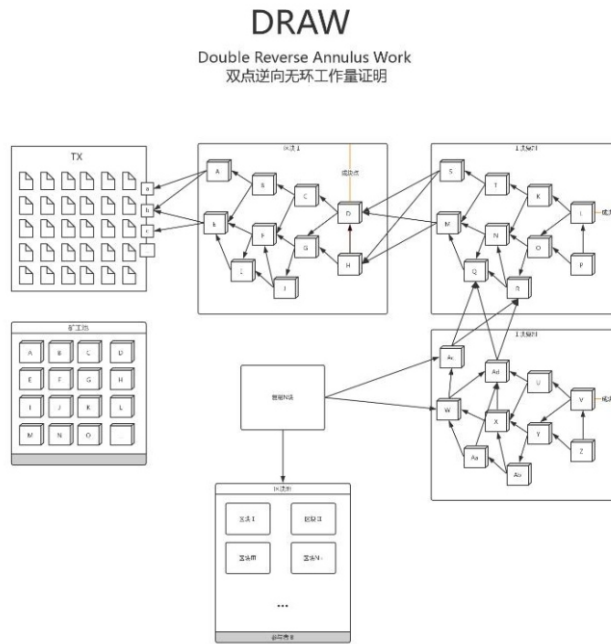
DRAW

Double Reverse Annulus Work
双点逆向无环工作量证明

TX

a
b
c

A
B
C
D
E
F
G
H
I
J

S
T
K
L
M
N
O
P
Q
R

Ac
Ad
U
V
W
X
Y
Z
Aa
Ab

矿工池

| A | B | C | D |
|---|---|---|---|
| E | F | G | H |
| I | J | K | L |
| M | N | O | |

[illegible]

...